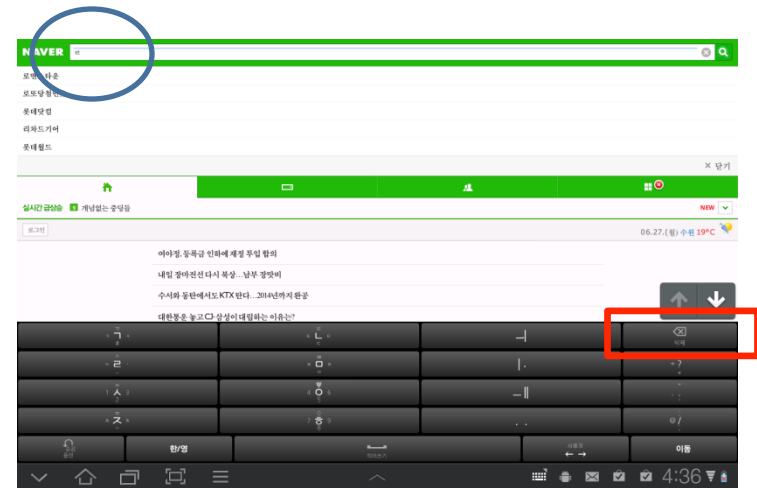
NAVER ㄹ

로맨스타운
로또당첨번
롯데닷컴
리차드기어
롯데월드

× 닫기

실시간 급상승 5 개념없는 중딩들 NEW

로그인 06.27.(월) 수원 19°C

여야정, 등록금 인하에 재정 투입 합의
내일 장마전선 다시 북상...남부 장맛비
수서와 동탄에서도 KTX 탄다...2014년까지 완공
대한통운 놓고 CJ·삼성이 대립하는 이유는?

ㄱ | ㄴ | ㅓ | 삭제
ㄹ | ㅁ | ㅣ. | ?
ㅅ | ㅇ | ㅡ | ,
ㅈ | ㅎ | . | @/
한/영 | 띄어쓰기 | ← → | 이동

4:36